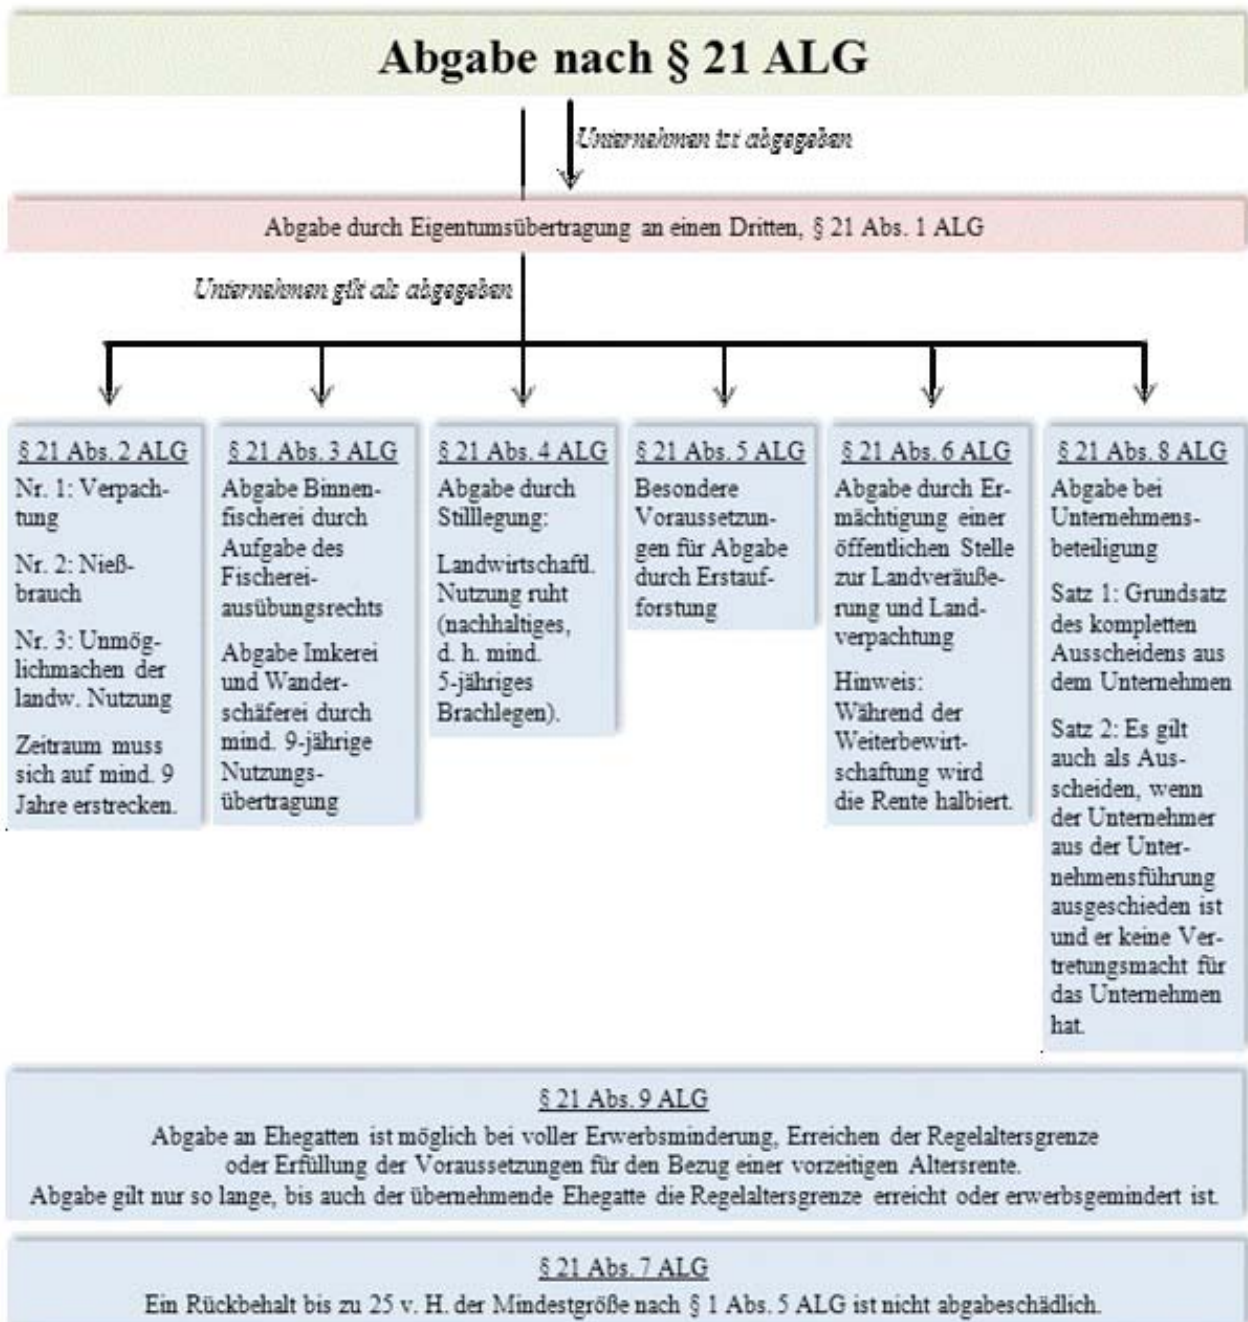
Abgabe nach § 21 ALG

Unternehmen ist abgegeben

Abgabe durch Eigentumsübertragung an einen Dritten, § 21 Abs. 1 ALG

Unternehmen gilt als abgegeben

§ 21 Abs. 2 ALG
Nr. 1: Verpachtung
Nr. 2: Nießbrauch
Nr. 3: Unmöglichmachen der landw. Nutzung
Zeitraum muss sich auf mind. 9 Jahre erstrecken.

§ 21 Abs. 3 ALG
Abgabe Binnenfischerei durch Aufgabe des Fischereiausübungsrechts
Abgabe Imkerei und Wanderschäferei durch mind. 9-jährige Nutzungsübertragung

§ 21 Abs. 4 ALG
Abgabe durch Stilllegung:
Landwirtschaftl. Nutzung ruht (nachhaltiges, d. h. mind. 5-jähriges Brachlegen).

§ 21 Abs. 5 ALG
Besondere Voraussetzungen für Abgabe durch Erstaufforstung

§ 21 Abs. 6 ALG
Abgabe durch Ermächtigung einer öffentlichen Stelle zur Landveräußerung und Landverpachtung
Hinweis: Während der Weiterbewirtschaftung wird die Rente halbiert.

§ 21 Abs. 8 ALG
Abgabe bei Unternehmensbeteiligung
Satz 1: Grundsatz des kompletten Ausscheidens aus dem Unternehmen
Satz 2: Es gilt auch als Ausscheiden, wenn der Unternehmer aus der Unternehmensführung ausgeschieden ist und er keine Vertretungsmacht für das Unternehmen hat.

§ 21 Abs. 9 ALG
Abgabe an Ehegatten ist möglich bei voller Erwerbsminderung, Erreichen der Regelaltersgrenze oder Erfüllung der Voraussetzungen für den Bezug einer vorzeitigen Altersrente.
Abgabe gilt nur so lange, bis auch der übernehmende Ehegatte die Regelaltersgrenze erreicht oder erwerbsgemindert ist.

§ 21 Abs. 7 ALG
Ein Rückbehalt bis zu 25 v. H. der Mindestgröße nach § 1 Abs. 5 ALG ist nicht abgabeschädlich.